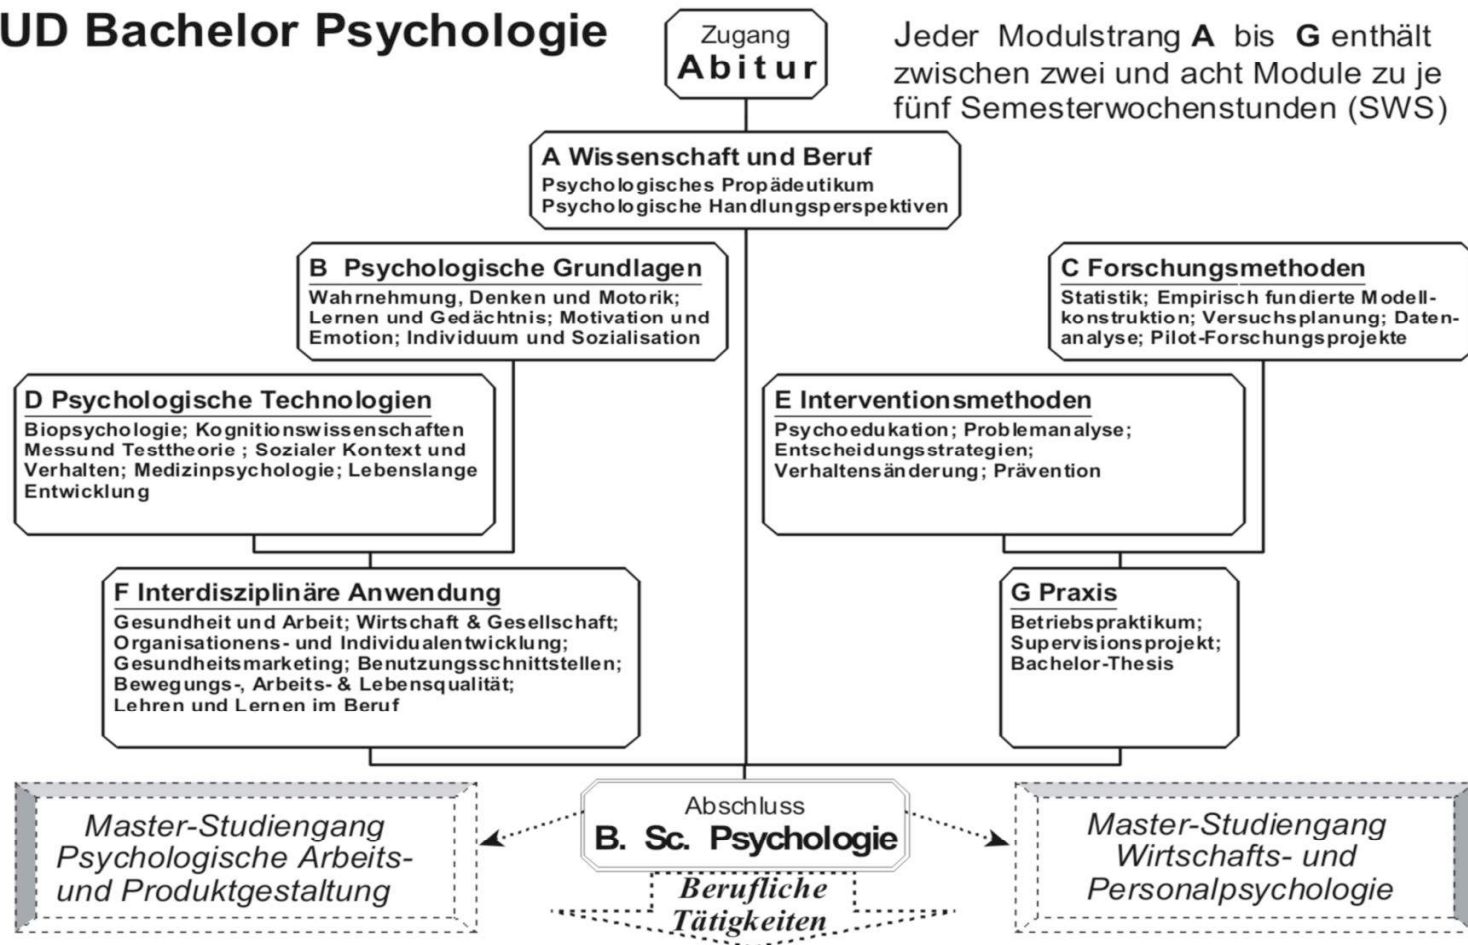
UD Bachelor Psychologie

Zugang
Abitur

Jeder Modulstrang A bis G enthält zwischen zwei und acht Module zu je fünf Semesterwochenstunden (SWS)

A Wissenschaft und Beruf
Psychologisches Propädeutikum
Psychologische Handlungsperspektiven

B Psychologische Grundlagen
Wahrnehmung, Denken und Motorik; Lernen und Gedächtnis; Motivation und Emotion; Individuum und Sozialisation

C Forschungsmethoden
Statistik; Empirisch fundierte Modellkonstruktion; Versuchsplanung; Datenanalyse; Pilot-Forschungsprojekte

D Psychologische Technologien
Biopsychologie; Kognitionswissenschaften Messund Testtheorie ; Sozialer Kontext und Verhalten; Medizinpsychologie; Lebenslange Entwicklung

E Interventionsmethoden
Psychoedukation; Problemanalyse; Entscheidungsstrategien; Verhaltensänderung; Prävention

F Interdisziplinäre Anwendung
Gesundheit und Arbeit; Wirtschaft & Gesellschaft; Organisationens- und Individualentwicklung; Gesundheitsmarketing; Benutzungsschnittstellen; Bewegungs-, Arbeits- & Lebensqualität; Lehren und Lernen im Beruf

G Praxis
Betriebspraktikum; Supervisionsprojekt; Bachelor-Thesis

Master-Studiengang Psychologische Arbeits- und Produktgestaltung

Abschluss
B. Sc. Psychologie

Master-Studiengang Wirtschafts- und Personalpsychologie

Berufliche Tätigkeiten